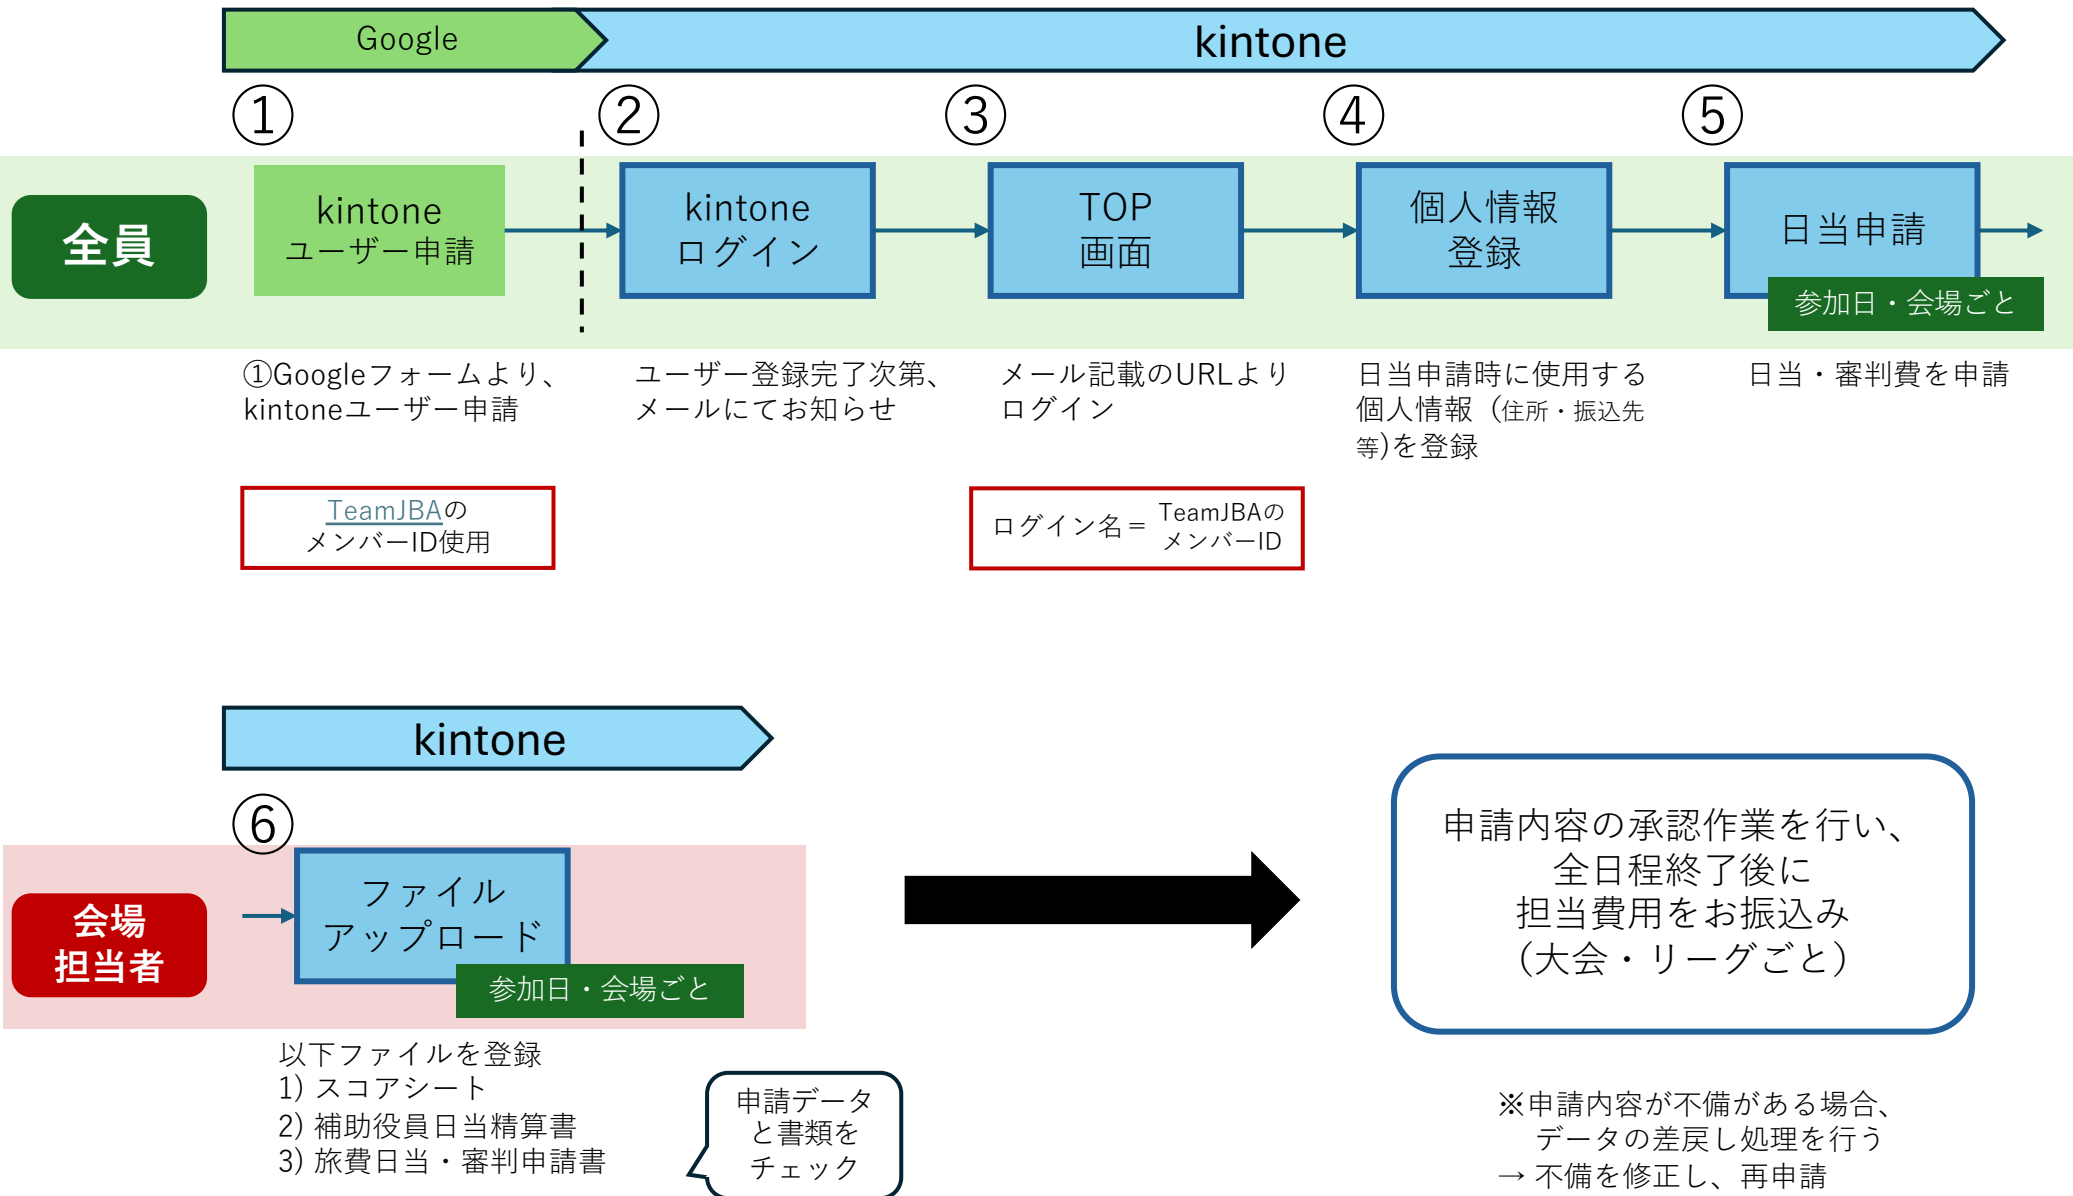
Google

kintone

①

②

③

④

⑤

全員

kintone
ユーザー申請

kintone
ログイン

TOP
画面

個人情報
登録

日当申請

参加日・会場ごと

①Googleフォームより、kintoneユーザー申請

ユーザー登録完了次第、メールにてお知らせ

メール記載のURLよりログイン

日当申請時に使用する個人情報（住所・振込先等)を登録

日当・審判費を申請

TeamJBAのメンバーID使用

ログイン名＝ TeamJBAのメンバーID

kintone

⑥

会場
担当者

ファイル
アップロード

参加日・会場ごと

以下ファイルを登録
1) スコアシート
2) 補助役員日当精算書
3) 旅費日当・審判申請書

申請データと書類をチェック

申請内容の承認作業を行い、
全日程終了後に
担当費用をお振込み
（大会・リーグごと）

※申請内容が不備がある場合、
データの差戻し処理を行う
→ 不備を修正し、再申請